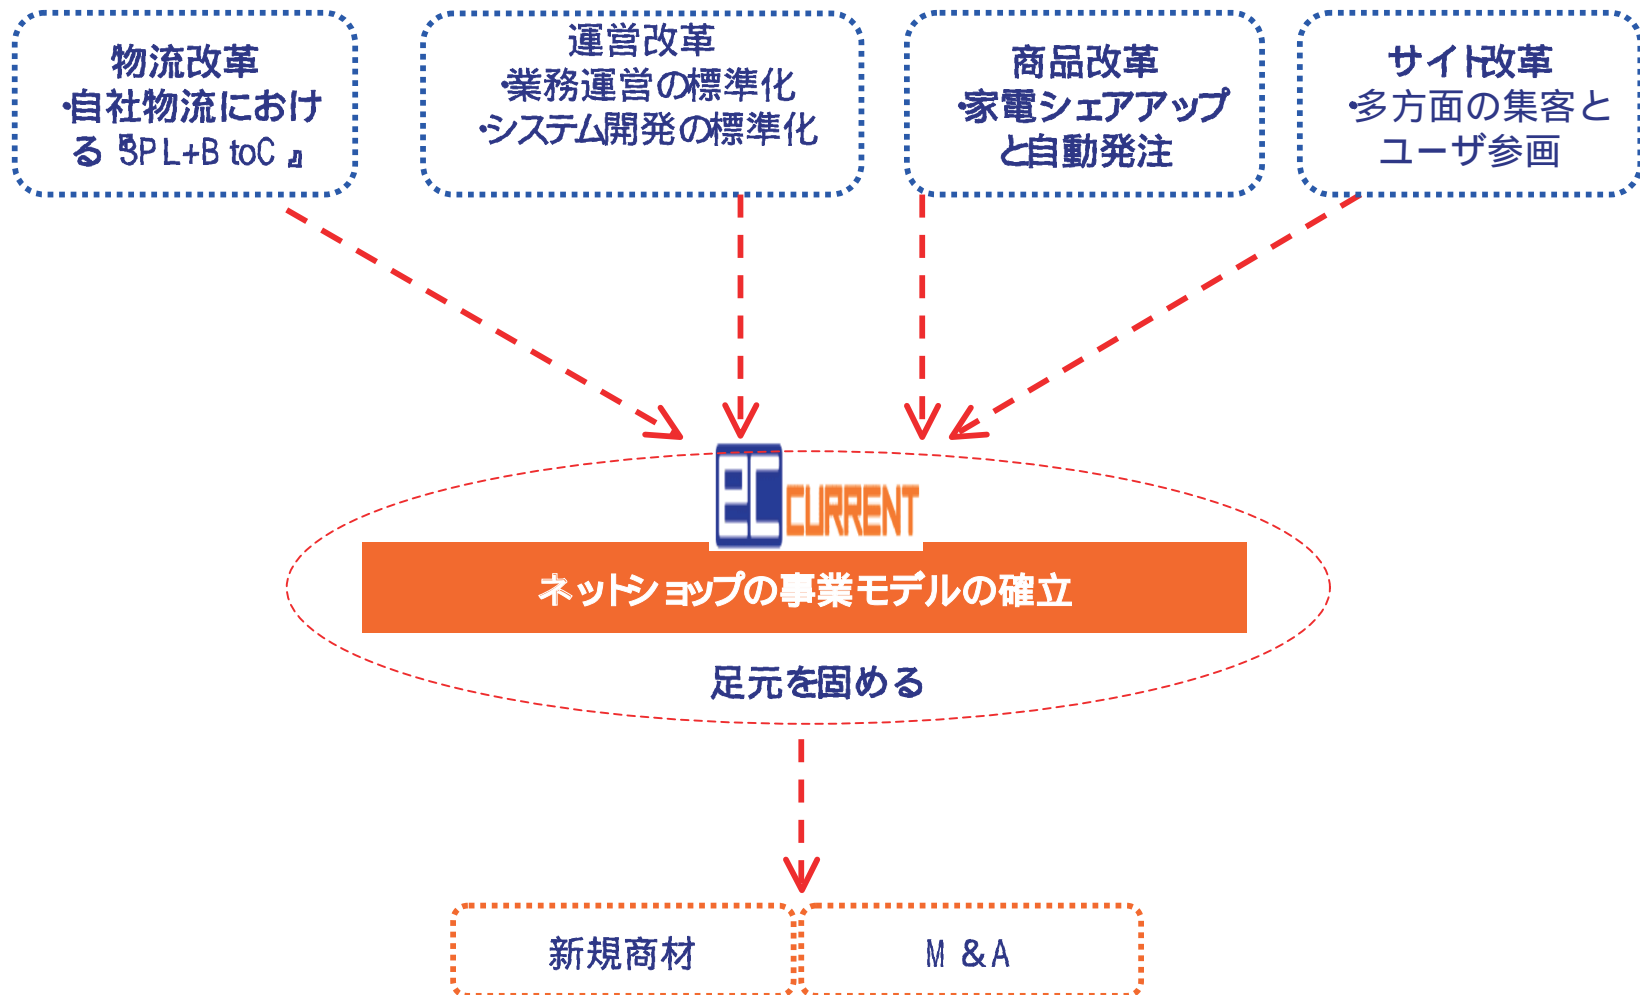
物流改革
•自社物流における『3PL+B toC』

運営改革
•業務運営の標準化
•システム開発の標準化

商品改革
•家電シェアアップと自動発注

サイト改革
•多方面の集客とユーザ参画

ec CURRENT

ネットショップの事業モデルの確立

足元を固める

新規商材

M &A